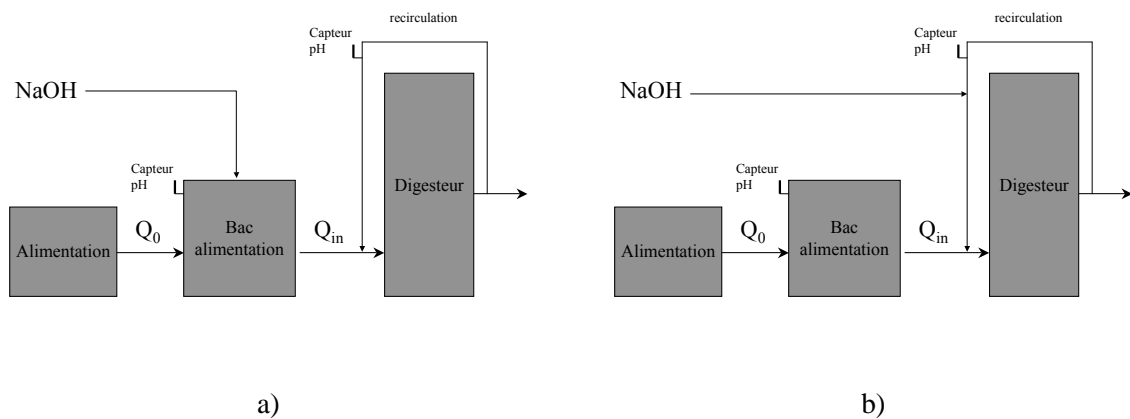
recirculation

Capteur pH

NaOH

Capteur pH

Digesteur

Alimentation

$Q_0$

Bac alimentation

$Q_{in}$

a)

recirculation

Capteur pH

NaOH

Capteur pH

Digesteur

Alimentation

$Q_0$

Bac alimentation

$Q_{in}$

b)